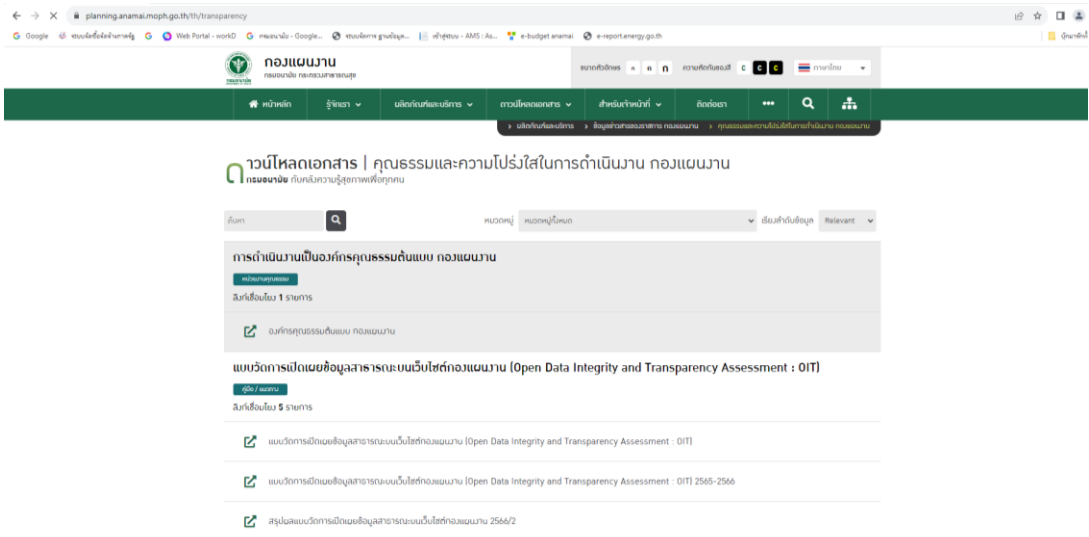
planning.anamai.moph.go.th/th/transparency

Google ระบบจัดซื้อจัดจ้างภาครัฐ Web Portal - workD กรมอนามัย - Google... ระบบจัดการ ฐานข้อมูล... เข้าสู่ระบบ - AMS : As... e-budget anamai e-report.energy.go.th บุ๊กมาร์กทั้งหมด

กองแผนงาน
กรมอนามัย กระทรวงสาธารณสุข

ขนาดตัวอักษร ก ก ก ความคมชัดของสี C C C ภาษาไทย

หน้าหลัก รู้จักเรา ผลิตภัณฑ์และบริการ ดาวน์โหลดเอกสาร สำหรับเจ้าหน้าที่ ติดต่อเรา •••

ผลิตภัณฑ์และบริการ › ข้อมูลข่าวสารของราชการ กองแผนงาน › คุณธรรมและความโปร่งใสในการดำเนินงาน กองแผนงาน

ดาวน์โหลดเอกสาร | คุณธรรมและความโปร่งใสในการดำเนินงาน กองแผนงาน
กรมอนามัย กับคลังความรู้สุขภาพเพื่อทุกคน

ค้นหา หมวดหมู่ หมวดหมู่ทั้งหมด เรียงลำดับข้อมูล Relevant

การดำเนินงานเป็นองค์กรคุณธรรมต้นแบบ กองแผนงาน
หน่วยงานคุณธรรม
ลิงก์เชื่อมโยง 1 รายการ
องค์กรคุณธรรมต้นแบบ กองแผนงาน

แบบวัดการเปิดเผยข้อมูลสาธารณะบนเว็บไซต์กองแผนงาน (Open Data Integrity and Transparency Assessment : OIT)
คู่มือ / แนวทาง
ลิงก์เชื่อมโยง 5 รายการ
แบบวัดการเปิดเผยข้อมูลสาธารณะบนเว็บไซต์กองแผนงาน (Open Data Integrity and Transparency Assessment : OIT)
แบบวัดการเปิดเผยข้อมูลสาธารณะบนเว็บไซต์กองแผนงาน (Open Data Integrity and Transparency Assessment : OIT) 2565-2566
สรุปผลแบบวัดการเปิดเผยข้อมูลสาธารณะบนเว็บไซต์กองแผนงาน 2566/2